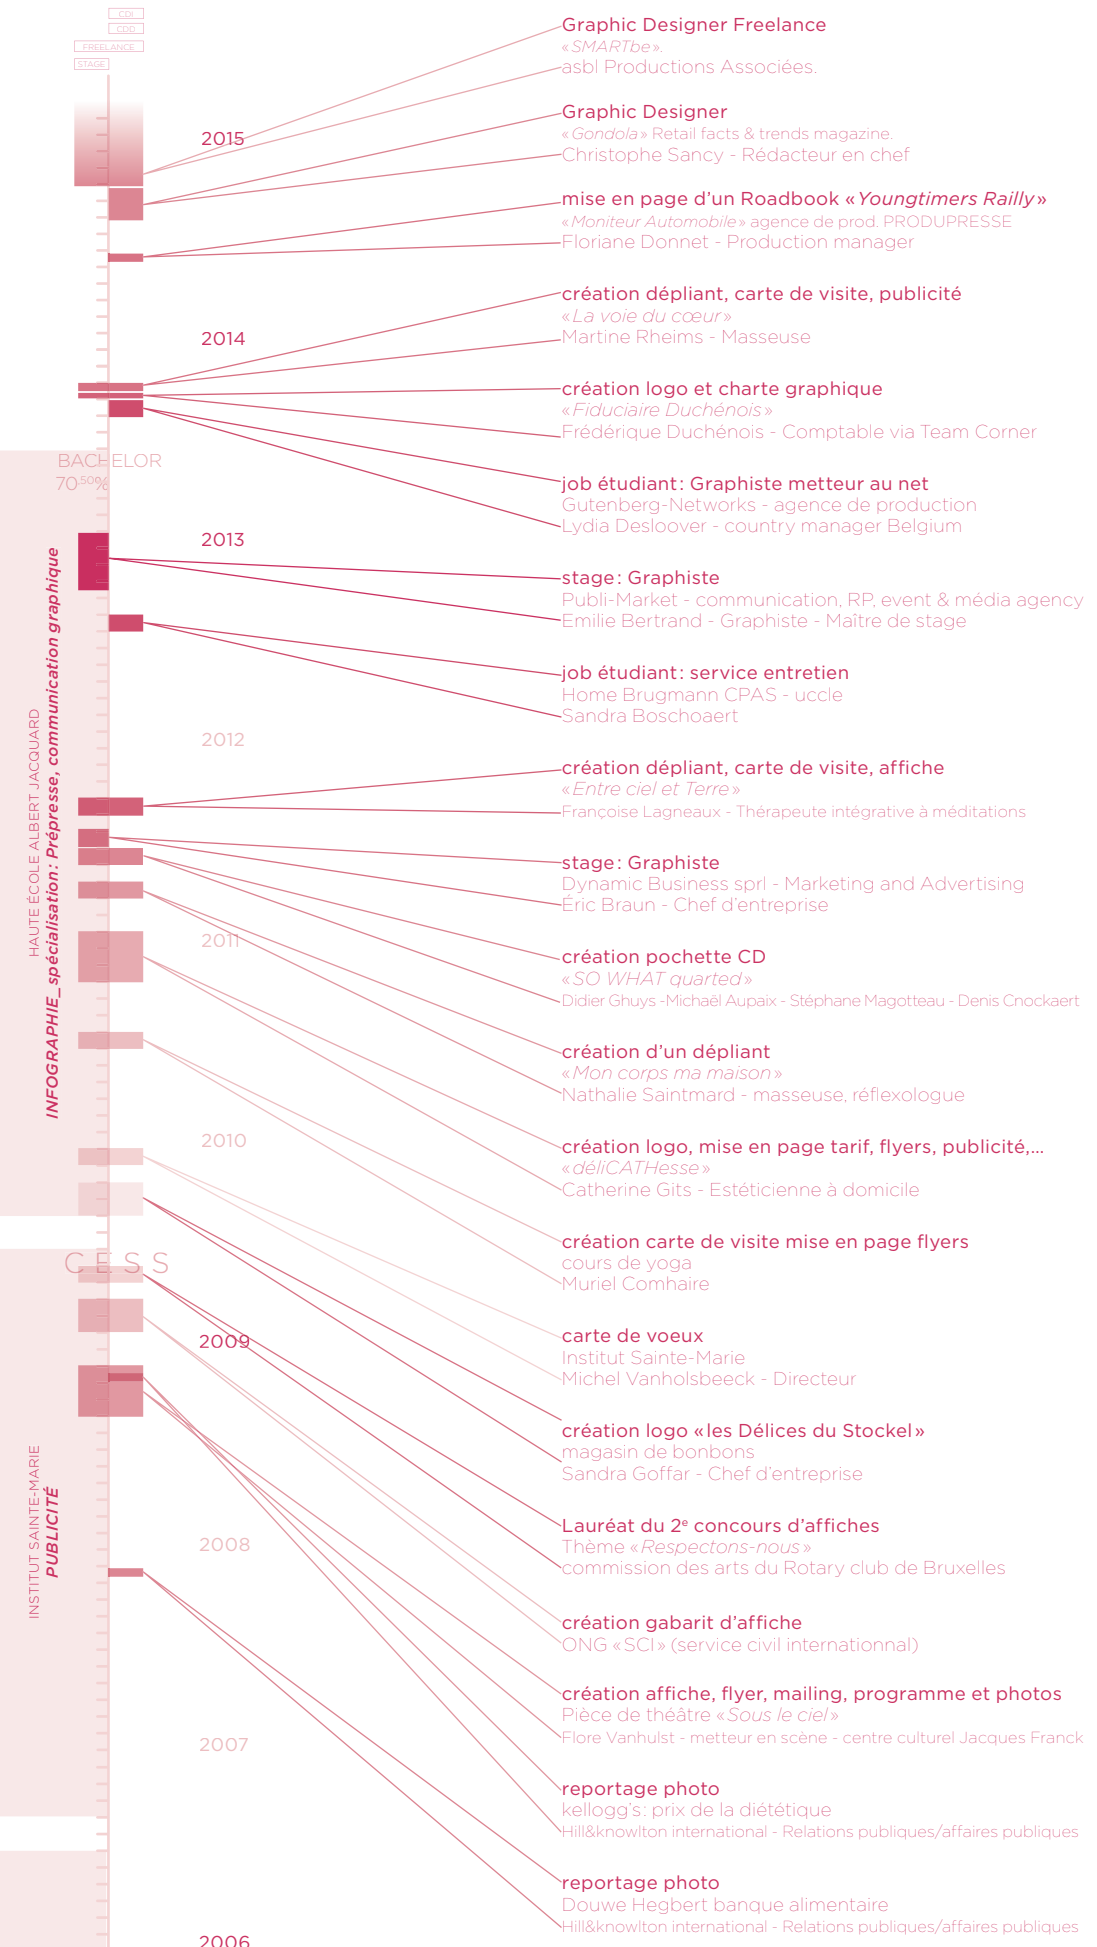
CDI
CDD
FREELANCE
STAGE

2015
2014
BACHELOR
70,50%
2013
2012
2011
2010
CESS
2009
2008
2007
2006

HAUTE ÉCOLE ALBERT JACQUARD
INFOGRAPHIE_spécialisation : Prépresse, communication graphique

INSTITUT SAINTE-MARIE
PUBLICITÉ

Graphic Designer Freelance
« SMARTbe ».
asbl Productions Associées.

Graphic Designer
« Gondola » Retail facts & trends magazine.
Christophe Sancy - Rédacteur en chef

mise en page d'un Roadbook « Youngtimers Railly »
« Moniteur Automobile » agence de prod. PRODUPRESSE
Floriane Donnet - Production manager

création dépliant, carte de visite, publicité
« La voie du cœur »
Martine Rheims - Masseuse

création logo et charte graphique
« Fiduciaire Duchénois »
Frédérique Duchénois - Comptable via Team Corner

job étudiant : Graphiste metteur au net
Gutenberg-Networks - agence de production
Lydia Desloover - country manager Belgium

stage : Graphiste
Publi-Market - communication, RP, event & média agency
Emilie Bertrand - Graphiste - Maître de stage

job étudiant : service entretien
Home Brugmann CPAS - uccle
Sandra Boschoaert

création dépliant, carte de visite, affiche
« Entre ciel et Terre »
Françoise Lagneaux - Thérapeute intégrative à méditations

stage : Graphiste
Dynamic Business sprl - Marketing and Advertising
Éric Braun - Chef d'entreprise

création pochette CD
« SO WHAT quarted »
Didier Ghuys -Michaël Aupaix - Stéphane Magotteau - Denis Cnockaert

création d'un dépliant
« Mon corps ma maison »
Nathalie Saintmard - masseuse, réflexologue

création logo, mise en page tarif, flyers, publicité,...
« déliCATHesse »
Catherine Gits - Estéticienne à domicile

création carte de visite mise en page flyers
cours de yoga
Muriel Comhaire

carte de voeux
Institut Sainte-Marie
Michel Vanholsbeeck - Directeur

création logo « les Délices du Stockel »
magasin de bonbons
Sandra Goffar - Chef d'entreprise

Lauréat du 2$^{e}$ concours d'affiches
Thème « Respectons-nous »
commission des arts du Rotary club de Bruxelles

création gabarit d'affiche
ONG « SCI » (service civil internationnal)

création affiche, flyer, mailing, programme et photos
Pièce de théâtre « Sous le ciel »
Flore Vanhulst - metteur en scène - centre culturel Jacques Franck

reportage photo
kellogg's : prix de la diététique
Hill&knowlton international - Relations publiques/affaires publiques

reportage photo
Douwe Hegbert banque alimentaire
Hill&knowlton international - Relations publiques/affaires publiques